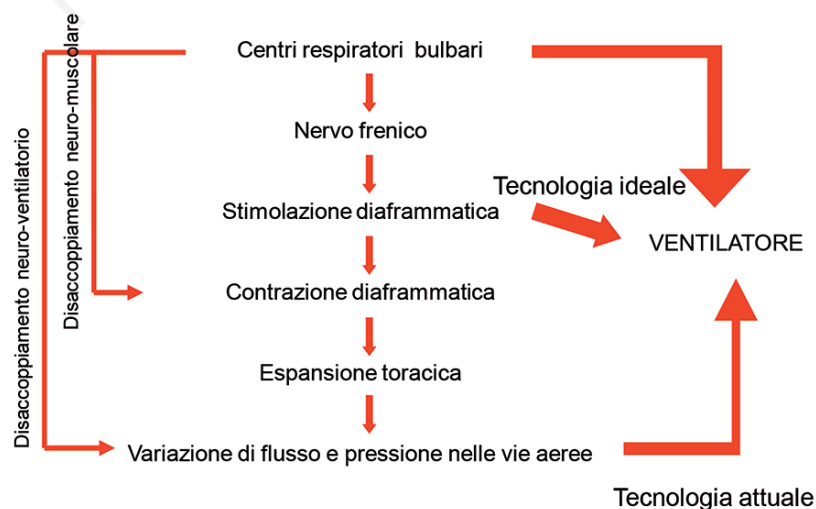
Centri respiratori bulbari

Nervo frenico

Stimolazione diaframmatica

Contrazione diaframmatica

Espansione toracica

Variazione di flusso e pressione nelle vie aeree

Disaccoppiamento neuro-ventilatorio

Disaccoppiamento neuro-muscolare

Tecnologia ideale

VENTILATORE

Tecnologia attuale